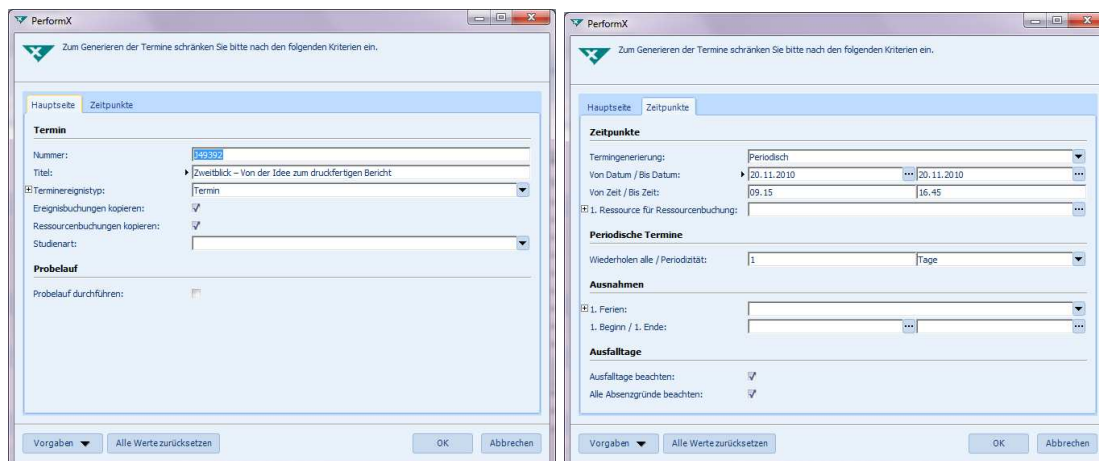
PerformX

Zum Generieren der Termine schränken Sie bitte nach den folgenden Kriterien ein.

Hauptseite | Zeitpunkte

Termin

Nummer: 149392
Titel: Zweitblick – Von der Idee zum druckfertigen Bericht
Terminereignistyp: Termin
Ereignisbuchungen kopieren:
Ressourcenbuchungen kopieren:
Studienart:

Probelauf

Probelauf durchführen:

Vorgaben | Alle Werte zurücksetzen | OK | Abbrechen

PerformX

Zum Generieren der Termine schränken Sie bitte nach den folgenden Kriterien ein.

Hauptseite | Zeitpunkte

Zeitpunkte

Termingenerierung: Periodisch
Von Datum / Bis Datum: 20.11.2010 | 20.11.2010
Von Zeit / Bis Zeit: 09.15 | 16.45
1. Ressource für Ressourcenbuchung:

Periodische Termine

Wiederholen alle / Periodizität: 1 | Tage

Ausnahmen

1. Ferien:
1. Beginn / 1. Ende:

Ausfalltage

Ausfalltage beachten:
Alle Absenzgründe beachten:

Vorgaben | Alle Werte zurücksetzen | OK | Abbrechen